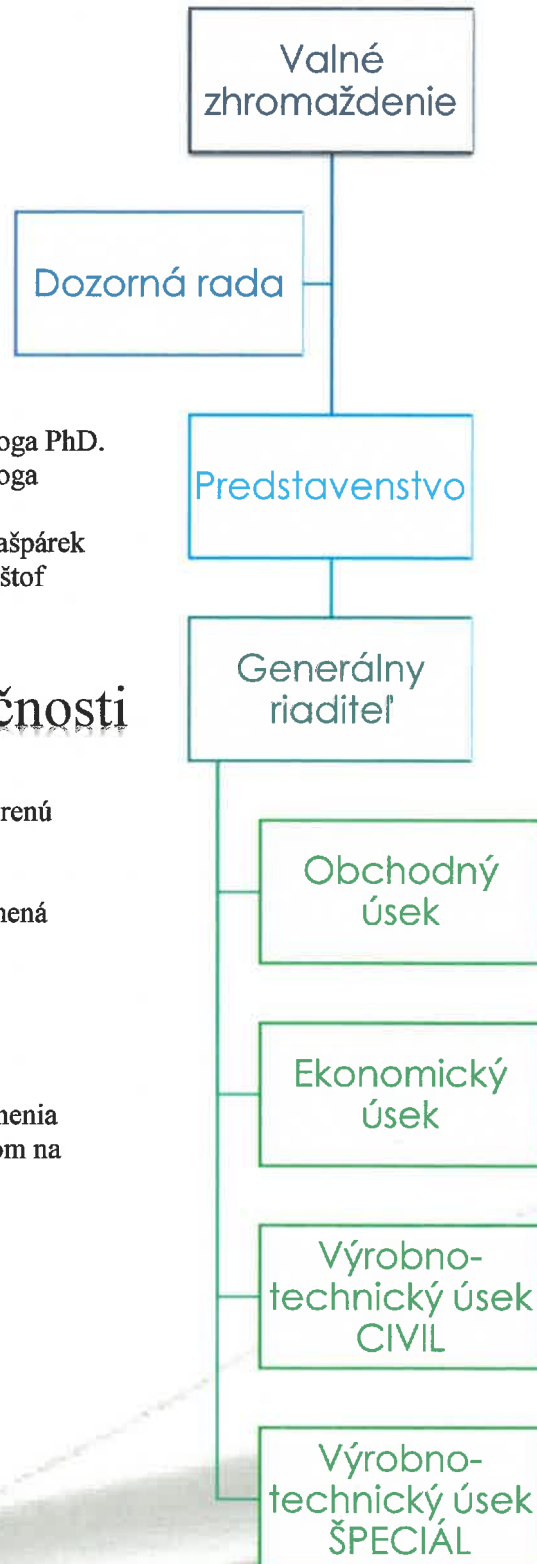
Valné zhromaždenie

Dozorná rada

oga PhD.
oga

ašpárek
štof

Predstavenstvo

čnosti

renú

mená

menia
om na

Generálny riaditeľ

Obchodný úsek

Ekonomický úsek

Výrobno-technický úsek CIVIL

Výrobno-technický úsek ŠPECIÁL